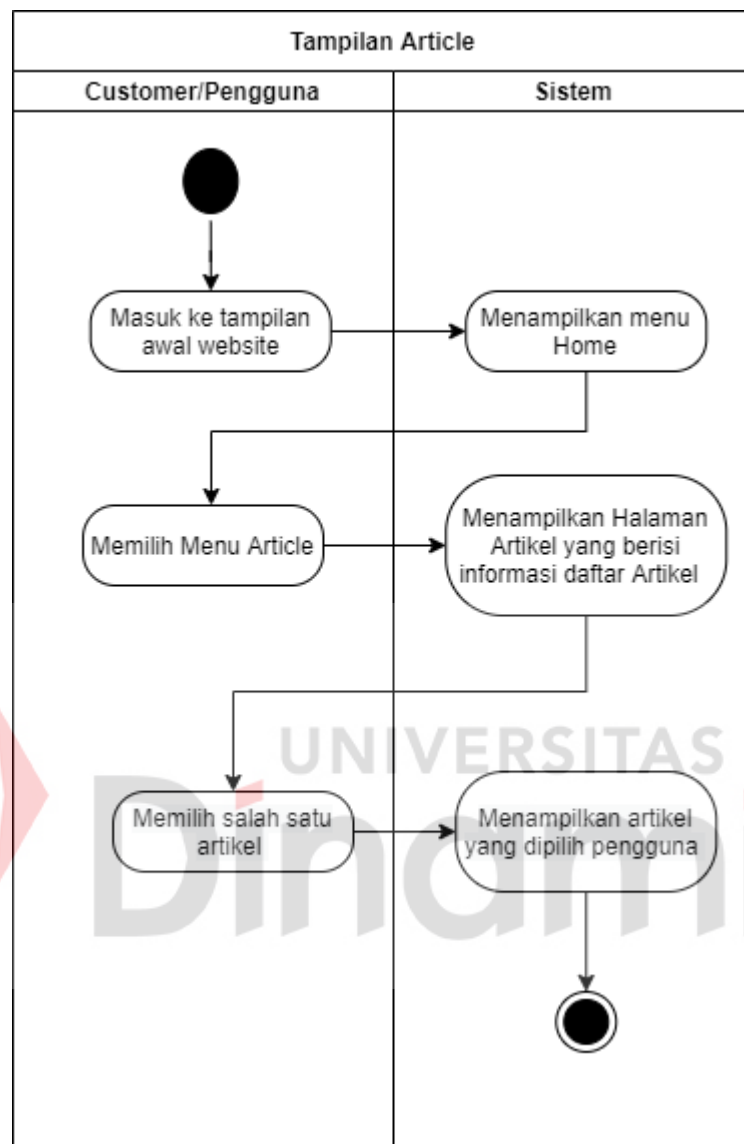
Tampilan Article

| Customer/Pengguna | Sistem |
|---|---|
| Masuk ke tampilan awal website | Menampilkan menu Home |
| Memilih Menu Article | Menampilkan Halaman Artikel yang berisi informasi daftar Artikel |
| Memilih salah satu artikel | Menampilkan artikel yang dipilih pengguna |

UNIVERSITAS
Dinami